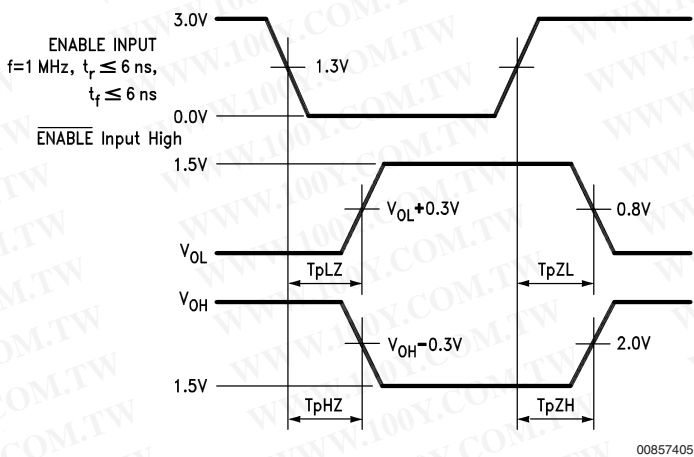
3.0V

ENABLE INPUT
f=1 MHz, $t_r \leq 6$ ns,
$t_f \leq 6$ ns

1.3V

0.0V

$\overline{\text{ENABLE}}$ Input High

1.5V

$V_{OL}+0.3V$

0.8V

$V_{OL}$

TpLZ

TpZL

$V_{OH}$

$V_{OH}-0.3V$

2.0V

1.5V

TpHZ

TpZH

WWW.100Y.COM.TW

00857405